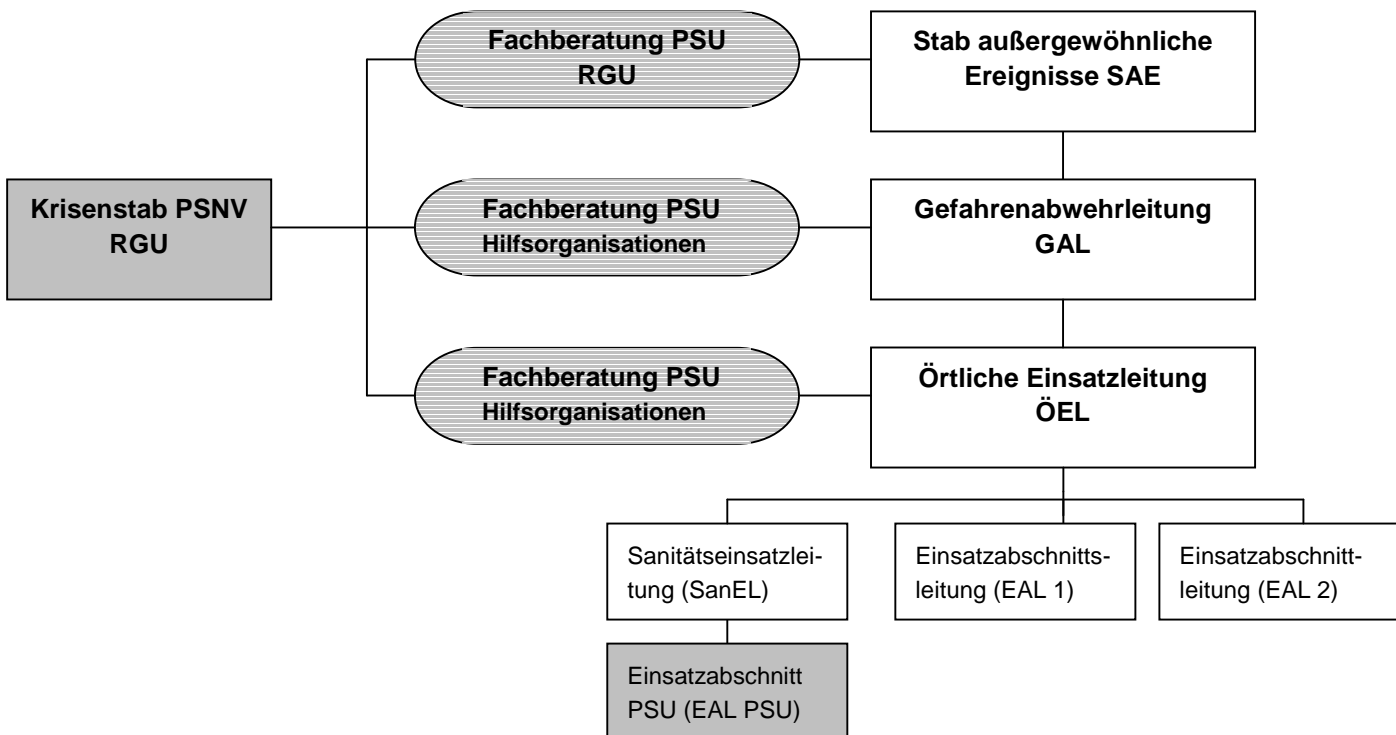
Krisenstab PSNV RGU

Fachberatung PSU RGU

Fachberatung PSU Hilfsorganisationen

Fachberatung PSU Hilfsorganisationen

Stab außergewöhnliche Ereignisse SAE

Gefahrenabwehrleitung GAL

Örtliche Einsatzleitung ÖEL

Sanitätseinsatzleitung (SanEL)

Einsatzabschnittsleitung (EAL 1)

Einsatzabschnittleitung (EAL 2)

Einsatzabschnitt PSU (EAL PSU)